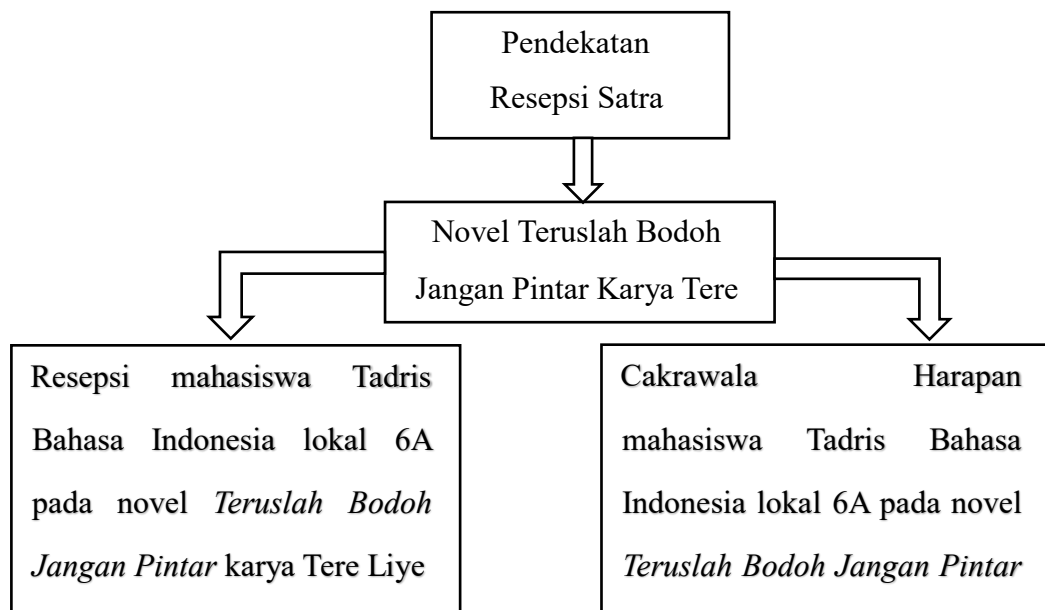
Pendekatan Resepsi Satra

Novel Teruslah Bodoh Jangan Pintar Karya Tere

Resepsi mahasiswa Tadris Bahasa Indonesia lokal 6A pada novel *Teruslah Bodoh Jangan Pintar* karya Tere Liye

Cakrawala Harapan mahasiswa Tadris Bahasa Indonesia lokal 6A pada novel *Teruslah Bodoh Jangan Pintar*